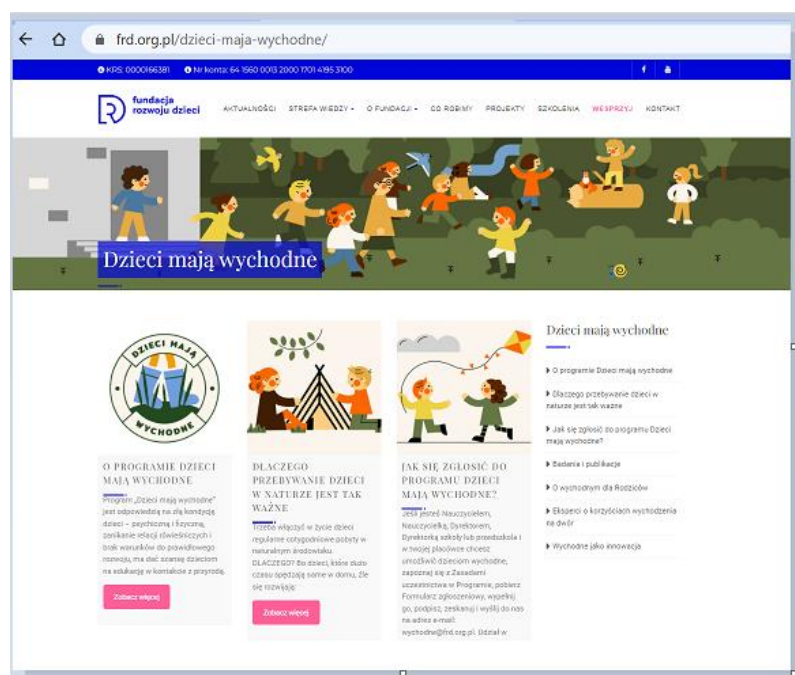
frd.org.pl/dzieci-maja-wychodne/

KRS: 0000166381 Nr konta: 64 1560 0013 2000 1701 4195 3100

fundacja rozwoju dzieci

AKTUALNOŚCI STREFA WIEDZY O FUNDACJI CO ROBIMY PROJEKTY SZKOLENIA WESPRZYJ KONTAKT

Dzieci mają wychodne

DZIECI MAJĄ WYCHODNE

O PROGRAMIE DZIECI MAJĄ WYCHODNE

Program „Dzieci mają wychodne" jest odpowiedzią na złą kondycję dzieci – psychiczną i fizyczną, zanikanie relacji rówieśniczych i brak warunków do prawidłowego rozwoju, ma dać szansę dzieciom na edukację w kontakcie z przyrodą.

Zobacz więcej

DLACZEGO PRZEBYWANIE DZIECI W NATURZE JEST TAK WAŻNE

Trzeba włączyć w życie dzieci regularne cotygodniowe pobyty w naturalnym środowisku. DLACZEGO? Bo dzieci, które dużo czasu spędzają same w domu, źle się rozwijają.

Zobacz więcej

JAK SIĘ ZGŁOSIĆ DO PROGRAMU DZIECI MAJĄ WYCHODNE?

Jeśli jesteś Nauczycielem, Nauczycielką, Dyrektorem, Dyrektorką szkoły lub przedszkola i w twojej placówce chcesz umożliwić dzieciom wychodne, zapoznaj się z Zasadami uczestnictwa w Programie, pobierz Formularz zgłoszeniowy, wypełnij go, podpisz, zeskanuj i wyślij do nas na adres e-mail: wychodne@frd.org.pl. Udział w

Dzieci mają wychodne

O programie Dzieci mają wychodne

Dlaczego przebywanie dzieci w naturze jest tak ważne

Jak się zgłosić do programu Dzieci mają wychodne?

Badania i publikacje

O wychodnym dla Rodziców

Eksperci o korzyściach wychodzenia na dwór

Wychodne jako innowacja